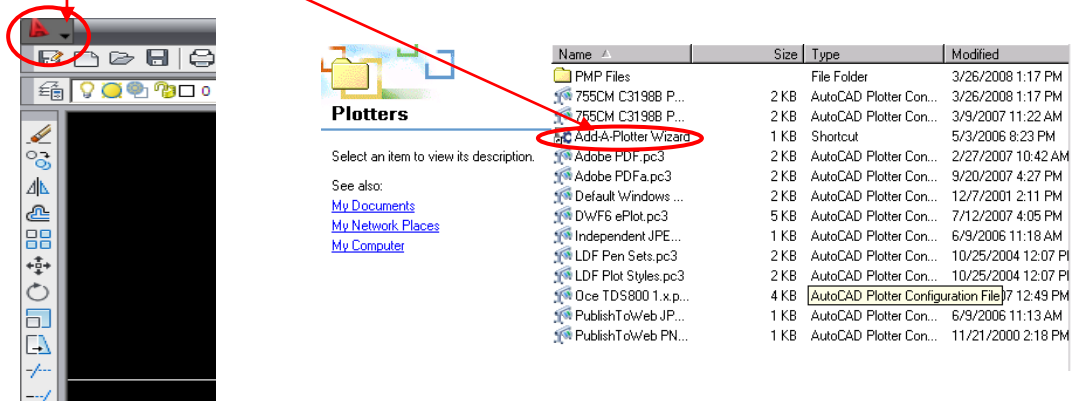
Plotters

Select an item to view its description.

See also:
My Documents
My Network Places
My Computer

| Name | Size | Type | Modified |
|---|---|---|---|
| PMP Files | | File Folder | 3/26/2008 1:17 PM |
| 755CM C3198B P... | 2 KB | AutoCAD Plotter Con... | 3/26/2008 1:17 PM |
| 755CM C3198B P... | 2 KB | AutoCAD Plotter Con... | 3/9/2007 11:22 AM |
| Add-A-Plotter Wizard | 1 KB | Shortcut | 5/3/2006 8:23 PM |
| Adobe PDF.pc3 | 2 KB | AutoCAD Plotter Con... | 2/27/2007 10:42 AM |
| Adobe PDFa.pc3 | 2 KB | AutoCAD Plotter Con... | 9/20/2007 4:27 PM |
| Default Windows ... | 2 KB | AutoCAD Plotter Con... | 12/7/2001 2:11 PM |
| DWF6 ePlot.pc3 | 5 KB | AutoCAD Plotter Con... | 7/12/2007 4:05 PM |
| Independent JPE... | 1 KB | AutoCAD Plotter Con... | 6/9/2006 11:18 AM |
| LDF Pen Sets.pc3 | 2 KB | AutoCAD Plotter Con... | 10/25/2004 12:07 P |
| LDF Plot Styles.pc3 | 2 KB | AutoCAD Plotter Con... | 10/25/2004 12:07 P |
| Oce TDS800 1.x.p... | 4 KB | AutoCAD Plotter Configuration File | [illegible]7 12:49 PM |
| PublishToWeb JP... | 1 KB | AutoCAD Plotter Con... | 6/9/2006 11:13 AM |
| PublishToWeb PN... | 1 KB | AutoCAD Plotter Con... | 11/21/2000 2:18 PM |